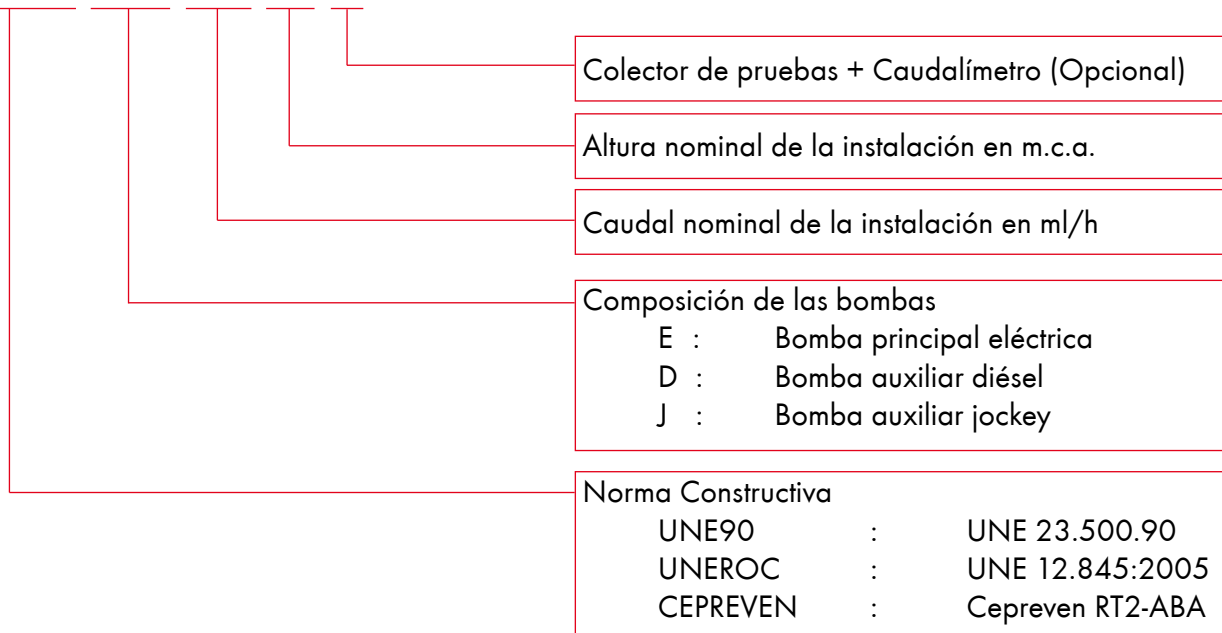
Colector de pruebas + Caudalímetro (Opcional)

Altura nominal de la instalación en m.c.a.

Caudal nominal de la instalación en ml/h

Composición de las bombas
E : Bomba principal eléctrica
D : Bomba auxiliar diésel
J : Bomba auxiliar jockey

Norma Constructiva
UNE90 : UNE 23.500.90
UNEROC : UNE 12.845:2005
CEPREVEN : Cepreven RT2-ABA